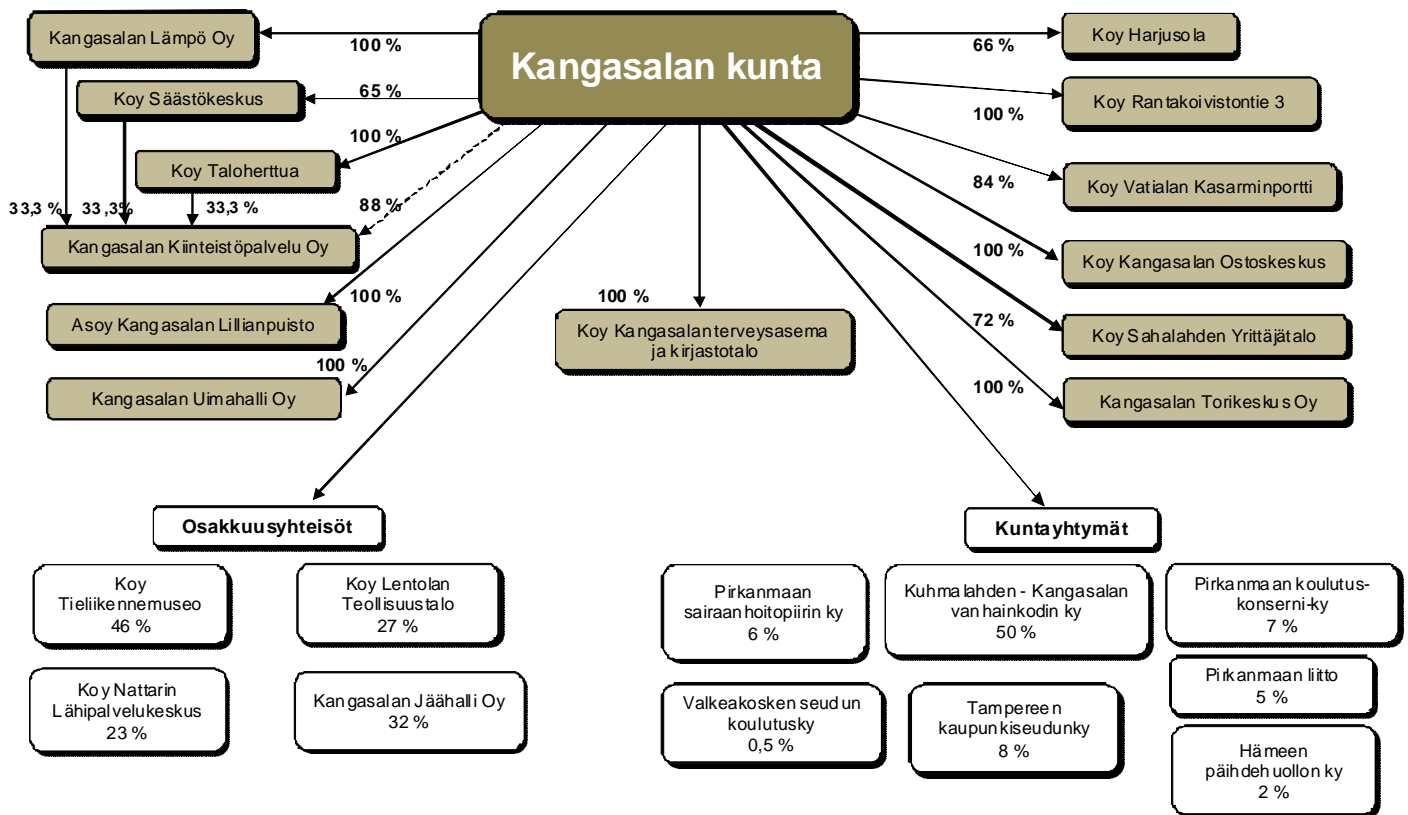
Kangasalan kunta

Kangasalan Lämpö Oy
100 %
Koy Säästökeskus
65 %
100 %
Koy Taloherttua
33,3 %
33,3%
33,3 %
88 %
Kangasalan Kiinteistöpalvelu Oy
100 %
Asoy Kangasalan Lillianpuisto
100 %
Kangasalan Uimahalli Oy
100 %
Koy Kangasalan terveysasema ja kirjastotalo

66 %
Koy Harjusola
100 %
Koy Rantakoivistontie 3
84 %
Koy Vatialan Kasarminportti
100 %
Koy Kangasalan Ostoskeskus
72 %
Koy Sahalahden Yrittäjätalo
100 %
Kangasalan Torikeskus Oy

Osakkuusyhteisöt

Koy Tieliikennemuseo 46 %

Koy Lentolan Teollisuustalo 27 %

Koy Nattarin Lähipalvelukeskus 23 %

Kangasalan Jäähalli Oy 32 %

Kuntayhtymät

Pirkanmaan sairaanhoitopiirin ky 6 %

Kuhmalahden - Kangasalan vanhainkodin ky 50 %

Pirkanmaan koulutus-konserni-ky 7 %

Pirkanmaan liitto 5 %

Valkeakosken seudun koulutusky 0,5 %

Tampereen kaupunkiseudunky 8 %

Hämeen päihdehuollon ky 2 %